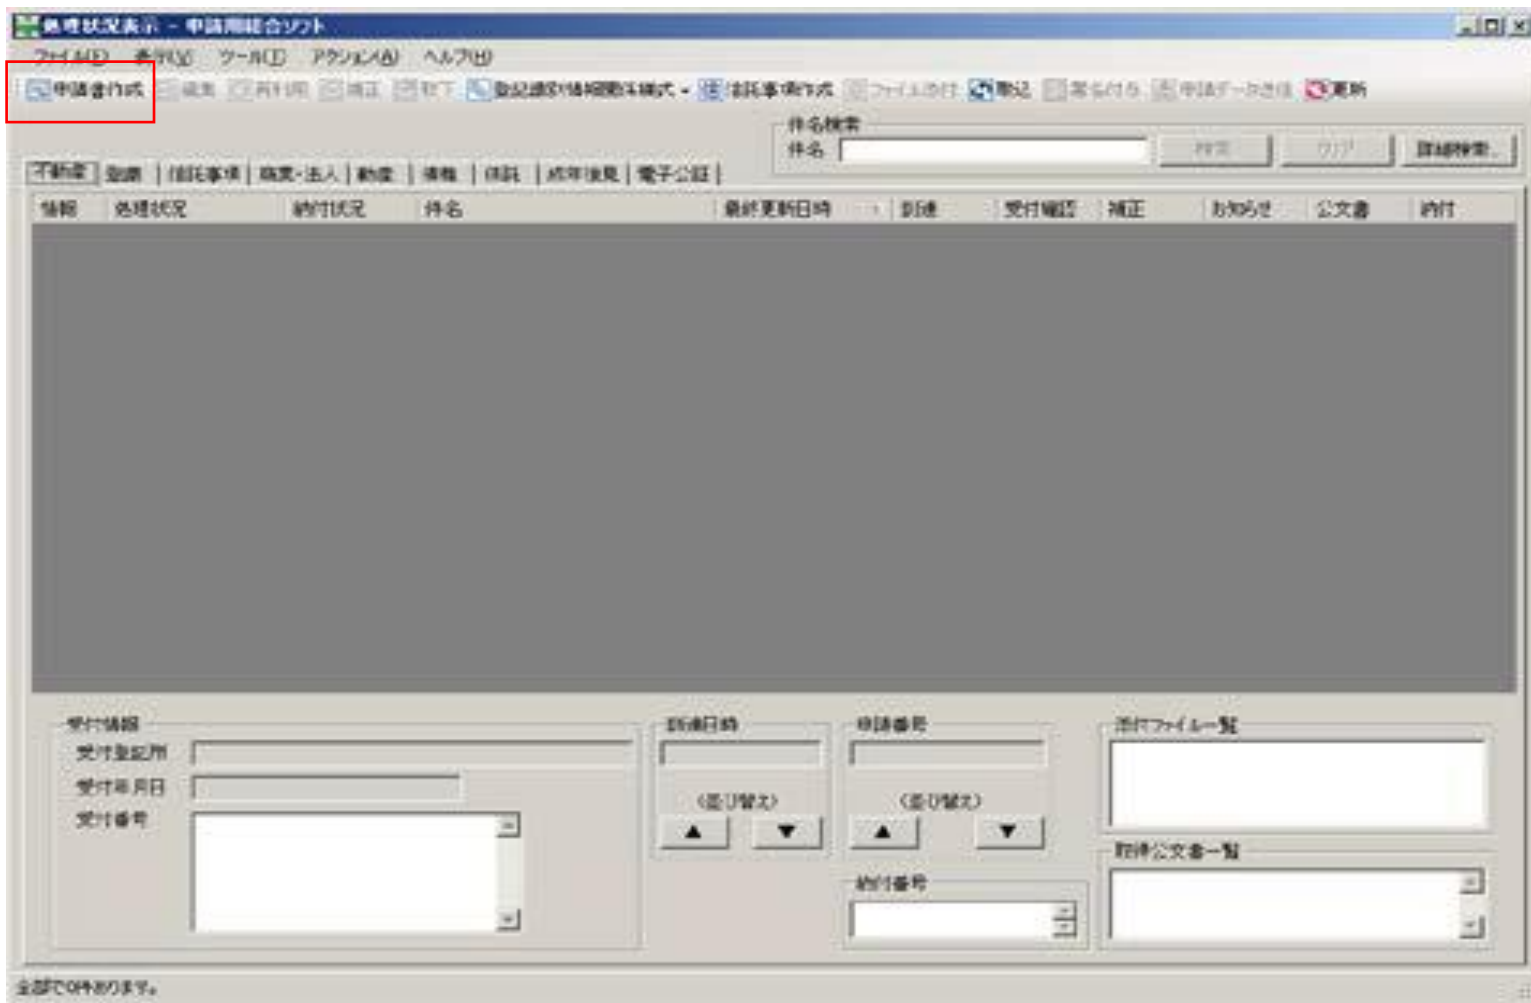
処理状況表示 - 申請用総合ソフト

ファイル(F) 表示(V) ツール(T) アクション(A) ヘルプ(H)

申請書作成 編集 再利用 補正 取下 登記識別情報関係様式 ▾ 信託事項作成 ファイル添付 取込 署名付与 申請データ送信 更新

件名検索
件名 検索 クリア 詳細検索...

不動産 | 登記 | 信託事項 | 商業・法人 | 動産 | 債権 | 供託 | 成年後見 | 電子公証 |

情報 処理状況 納付状況 件名 最終更新日時 到達 受付確認 補正 お知らせ 公文書 納付

受付情報
受付登記所
受付年月日
受付番号

到達日時
(並び替え)
▲ ▼

申請番号
(並び替え)
▲ ▼

納付番号

添付ファイル一覧

取得公文書一覧

全部で0件あります。